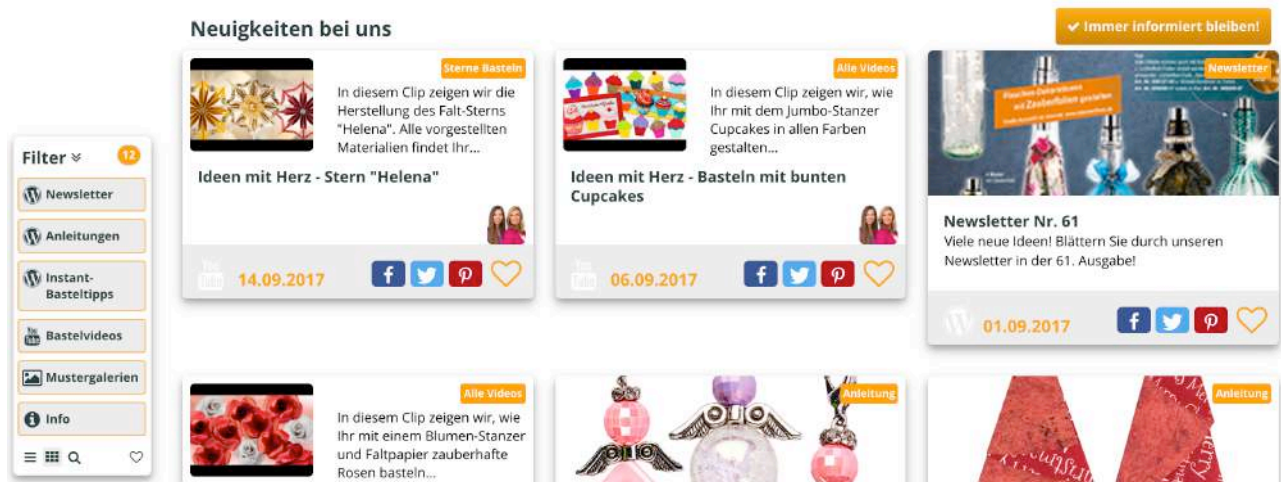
Neuigkeiten bei uns

✔ Immer informiert bleiben!

Filter » 12

Newsletter

Anleitungen

Instant-Basteltipps

Bastelvideos

Mustergalerien

Info

Sterne Basteln

In diesem Clip zeigen wir die Herstellung des Falt-Sterns "Helena". Alle vorgestellten Materialien findet Ihr...

Ideen mit Herz - Stern "Helena"

14.09.2017

Alle Videos

In diesem Clip zeigen wir, wie Ihr mit dem Jumbo-Stanzer Cupcakes in allen Farben gestalten...

Ideen mit Herz - Basteln mit bunten Cupcakes

06.09.2017

Newsletter

Newsletter Nr. 61

Viele neue Ideen! Blättern Sie durch unseren Newsletter in der 61. Ausgabe!

01.09.2017

Alle Videos

In diesem Clip zeigen wir, wie Ihr mit einem Blumen-Stanzer und Faltpapier zauberhafte Rosen basteln...

Anleitung

Anleitung